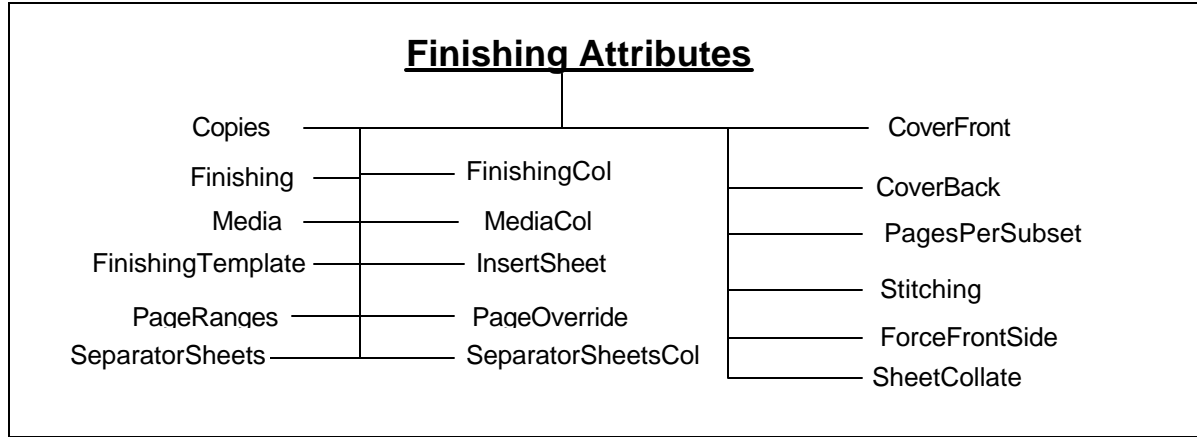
Finishing Attributes

Copies
Finishing
Media
FinishingTemplate
PageRanges
SeparatorSheets

FinishingCol
MediaCol
InsertSheet
PageOverride
SeparatorSheetsCol

CoverFront
CoverBack
PagesPerSubset
Stitching
ForceFrontSide
SheetCollate